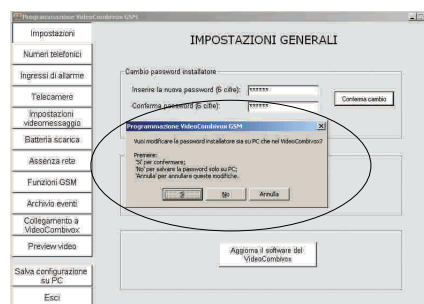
Programmazione VideoCombivox GSM

Impostazioni
Numeri telefonici
Ingressi di allarme
Telecamere
Impostazioni videomessaggio
Batteria scarica
Assenza rete
Funzioni GSM
Archivio eventi
Collegamento a VideoCombivox
Preview video
Salva configurazione su PC
Esci

IMPOSTAZIONI GENERALI

Cambio password installatore
Inserire la nuova password (6 cifre): ******
Conferma password (6 cifre): ******
Conferma cambio

Programmazione VideoCombivox GSM
Vuoi modificare la password installatore sia su PC che nel VideoCombivox?

Premere:
'Sì' per confermare;
'No' per salvare la password solo su PC;
'Annulla' per annullare queste modifiche.

Sì
No
Annulla

Aggiorna il software del VideoCombivox